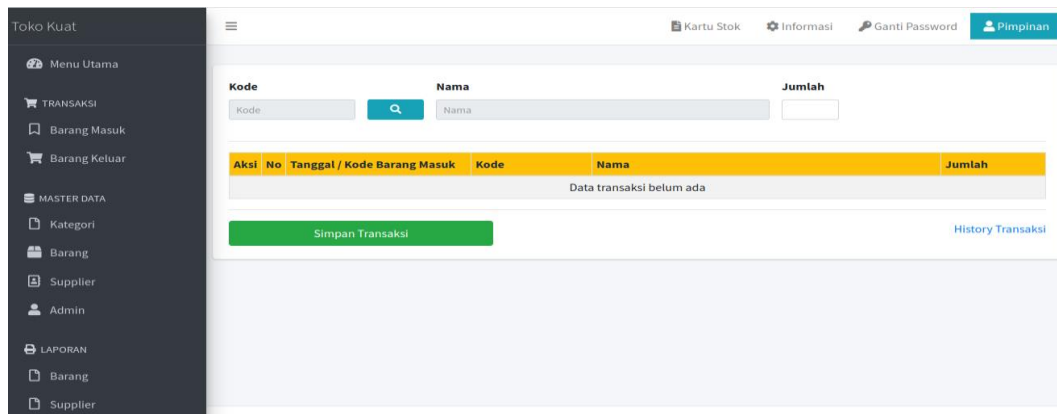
Toko Kuat

Menu Utama

TRANSAKSI

Barang Masuk

Barang Keluar

MASTER DATA

Kategori

Barang

Supplier

Admin

LAPORAN

Barang

Supplier

Kartu Stok
Informasi
Ganti Password
Pimpinan

Kode
Kode
Nama
Nama
Jumlah

| Aksi | No | Tanggal / Kode Barang Masuk | Kode | Nama | Jumlah |
|---|---|---|---|---|---|
| Data transaksi belum ada | | | | | |

Simpan Transaksi

History Transaksi